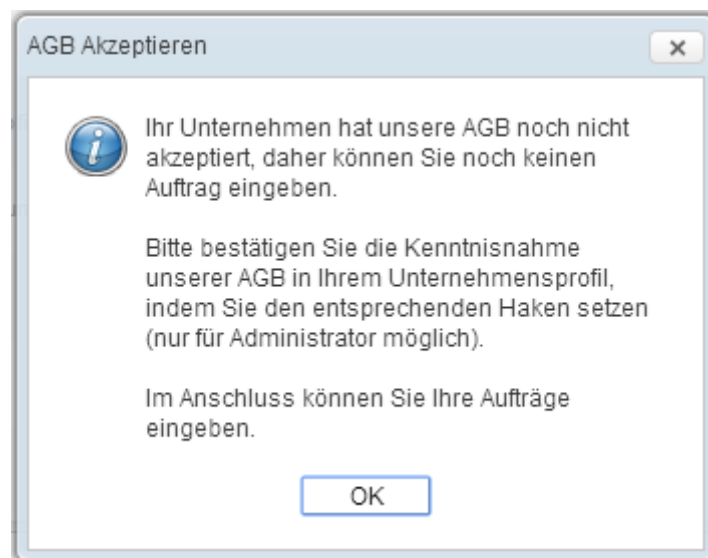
AGB Akzeptieren

×

Ihr Unternehmen hat unsere AGB noch nicht akzeptiert, daher können Sie noch keinen Auftrag eingeben.

Bitte bestätigen Sie die Kenntnisnahme unserer AGB in Ihrem Unternehmensprofil, indem Sie den entsprechenden Haken setzen (nur für Administrator möglich).

Im Anschluss können Sie Ihre Aufträge eingeben.

OK